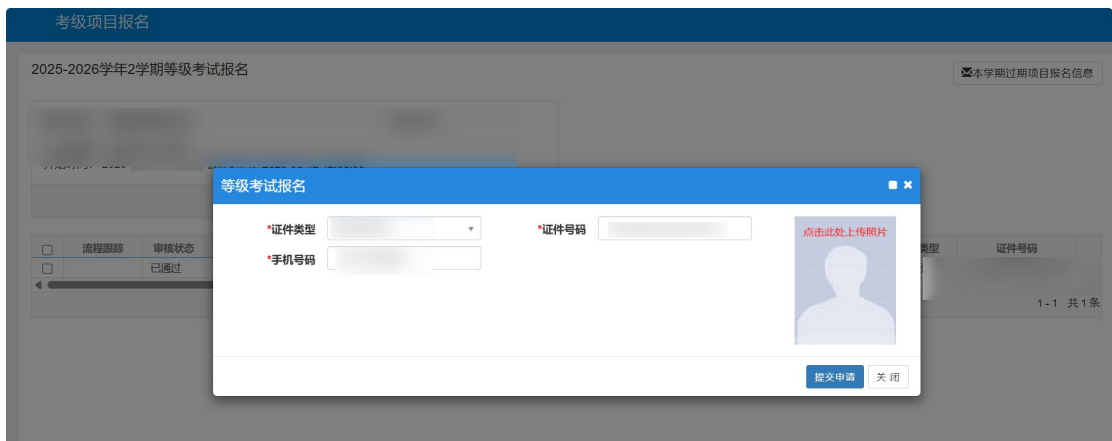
考级项目报名

2025-2026学年2学期等级考试报名

本学期过期项目报名信息

| | 流程跟踪 | 审核状态 | | 类型 | 证件号码 |
|---|---|---|---|---|---|
| | | 已通过 | | | |

1-1 共1条

等级考试报名

*证件类型

*证件号码

*手机号码

点击此处上传照片

提交申请 关闭